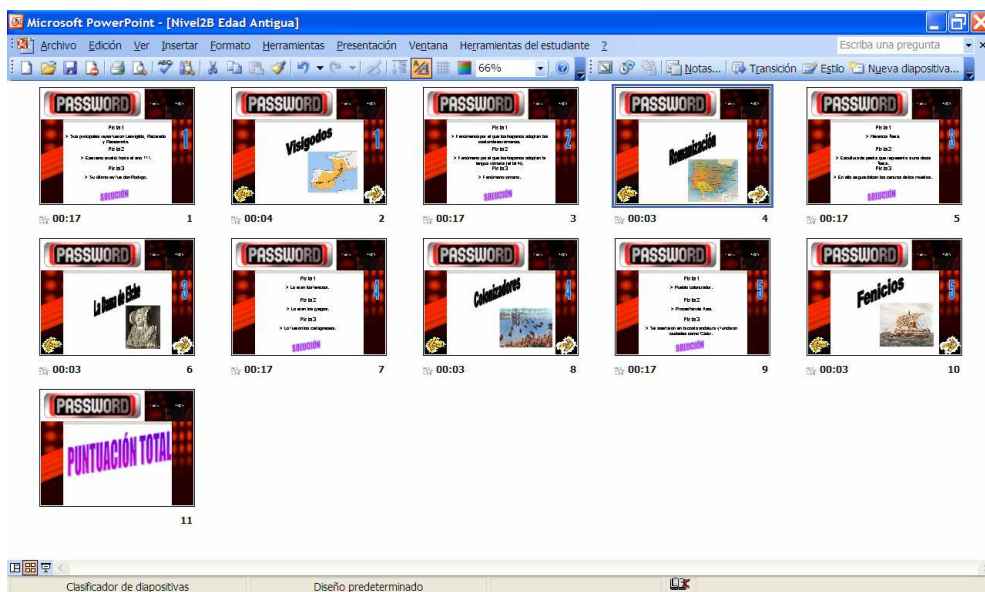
Microsoft PowerPoint - [Nivel2B Edad Antigua]

Archivo Edición Ver Insertar Formato Herramientas Presentación Ventana Herramientas del estudiante ?

Escriba una pregunta

66%

Notas... Transición Estilo Nueva diapositiva...

PASSWORD
Pista 1
> Sus principales reyes fueron Leovigildo, Recaredo y Recesvinto.
Pista 2
> Gobernaron la península hasta el año 711.
Pista 3
> Su último rey fue don Rodrigo.
SOLUCIÓN
1
00:17 1

PASSWORD
Visigodos
1
00:04 2

PASSWORD
Pista 1
> Fenómeno por el que los hispanos adoptan las costumbres romanas.
Pista 2
> Fenómeno por el que los hispanos adoptan la lengua romana (el latín).
Pista 3
> Fenómeno romano.
SOLUCIÓN
2
00:17 3

PASSWORD
Romanización
2
00:03 4

PASSWORD
Pista 1
> Hermosa faz.
Pista 2
> Escultura de piedra que representa a una diosa íbera.
Pista 3
> En ella seguardaban las cenizas de los muertos.
SOLUCIÓN
3
00:17 5

PASSWORD
La Dama de Elche
3
00:03 6

PASSWORD
Pista 1
> Lo eran los fenicios.
Pista 2
> Lo eran los griegos.
Pista 3
> Lo fueron los cartagineses.
SOLUCIÓN
4
00:17 7

PASSWORD
Colonizadores
4
00:03 8

PASSWORD
Pista 1
> Pueblo colonizador.
Pista 2
> Procedían de Asia.
Pista 3
> Se asentaron en la costa andaluza y fundaron ciudades como Cádiz.
SOLUCIÓN
5
00:17 9

PASSWORD
Fenicios
5
00:03 10

PASSWORD
PUNTUACIÓN TOTAL
11

Clasificador de diapositivas
Diseño predeterminado